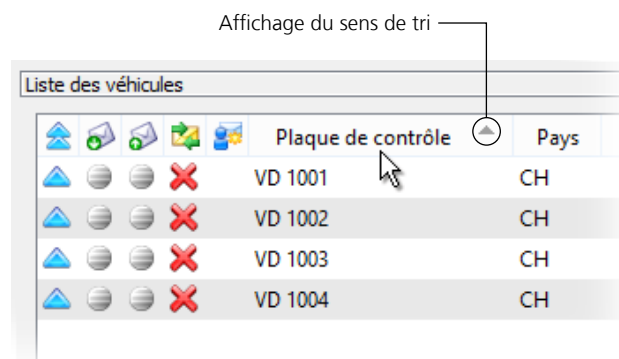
Affichage du sens de tri

Liste des véhicules

| | | | | | Plaque de contrôle | Pays |
|---|---|---|---|---|---|---|
| | | | | | VD 1001 | CH |
| | | | | | VD 1002 | CH |
| | | | | | VD 1003 | CH |
| | | | | | VD 1004 | CH |